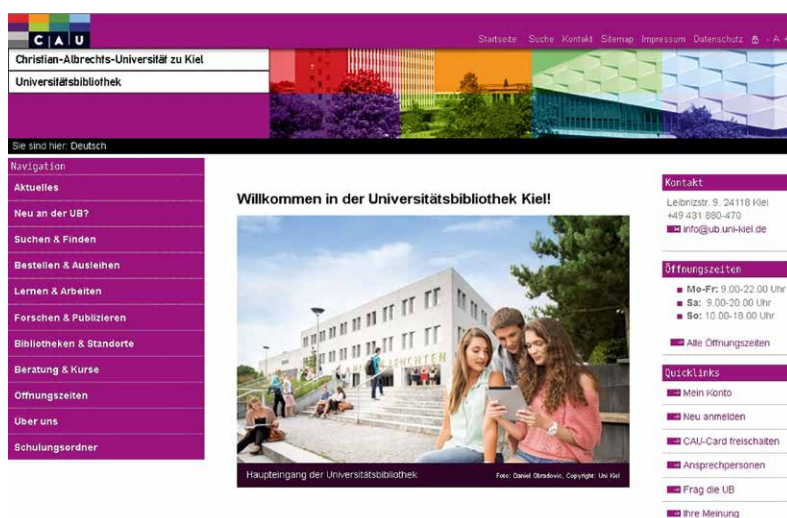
C A U

Startseite Suche Kontakt Sitemap Impressum Datenschutz - A +

Christian-Albrechts-Universität zu Kiel

Universitätsbibliothek

Sie sind hier: Deutsch

Navigation

Aktuelles

Neu an der UB?

Suchen & Finden

Bestellen & Ausleihen

Lernen & Arbeiten

Forschen & Publizieren

Bibliotheken & Standorte

Beratung & Kurse

Öffnungszeiten

Über uns

Schulungsordner

Willkommen in der Universitätsbibliothek Kiel!

Haupteingang der Universitätsbibliothek

Foto: Daniel Obradovic, Copyright: Uni Kiel

Kontakt

Leibnizstr. 9, 24118 Kiel
+49 431 880-470
info@ub.uni-kiel.de

Öffnungszeiten

Mo-Fr: 9.00-22.00 Uhr
Sa: 9.00-20.00 Uhr
So: 10.00-18.00 Uhr

Alle Öffnungszeiten

Quicklinks

Mein Konto

Neu anmelden

CAU-Card freischalten

Ansprechpersonen

Frag die UB

Ihre Meinung